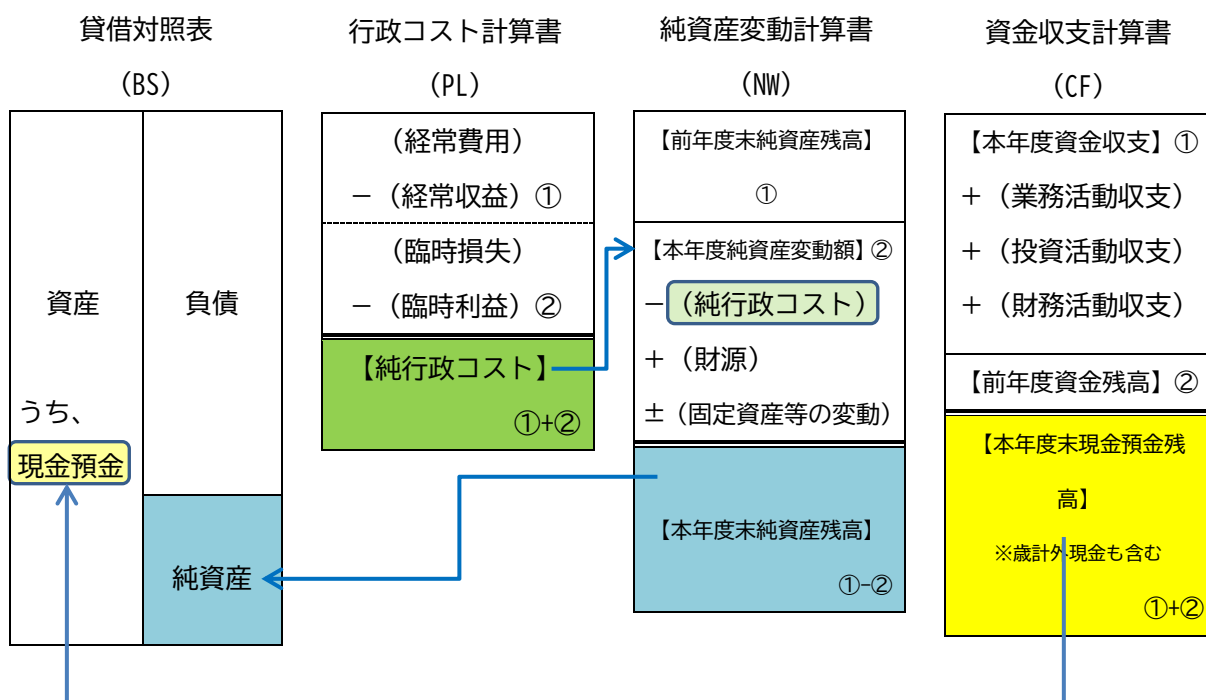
貸借対照表

（BS）

資産

うち、

現金預金

負債

純資産

行政コスト計算書

（PL）

（経常費用）

－（経常収益）①

（臨時損失）

－（臨時利益）②

【純行政コスト】

①+②

純資産変動計算書

（NW）

【前年度末純資産残高】

①

【本年度純資産変動額】②

－（純行政コスト）

＋（財源）

±（固定資産等の変動）

【本年度末純資産残高】

①-②

資金収支計算書

（CF）

【本年度資金収支】①

＋（業務活動収支）

＋（投資活動収支）

＋（財務活動収支）

【前年度資金残高】②

【本年度末現金預金残高】

※歳計外現金も含む

①+②